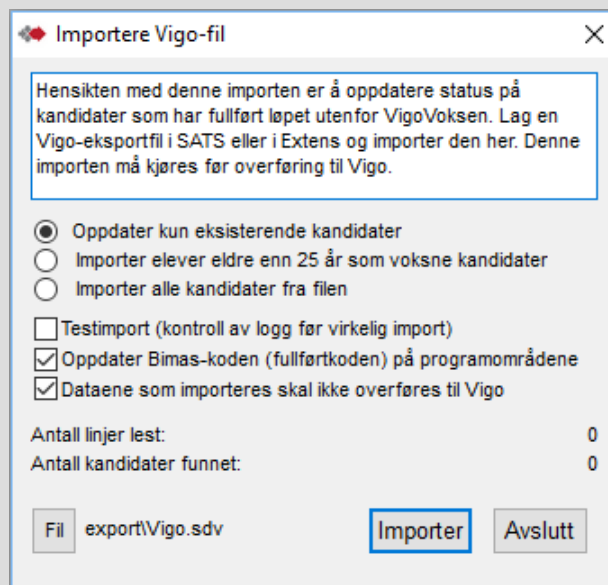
Importere Vigo-fil

Hensikten med denne importen er å oppdatere status på kandidater som har fullført løpet utenfor VigoVoksen. Lag en Vigo-eksportfil i SATS eller i Extens og importer den her. Denne importen må kjøres før overføring til Vigo.

Oppdater kun eksisterende kandidater
Importer elever eldre enn 25 år som voksne kandidater
Importer alle kandidater fra filen

Testimport (kontroll av logg før virkelig import)
Oppdater Bimas-koden (fullførtkoden) på programområdene
Dataene som importeres skal ikke overføres til Vigo

Antall linjer lest: 0
Antall kandidater funnet: 0

Fil export\Vigo.sdv
Importer
Avslutt